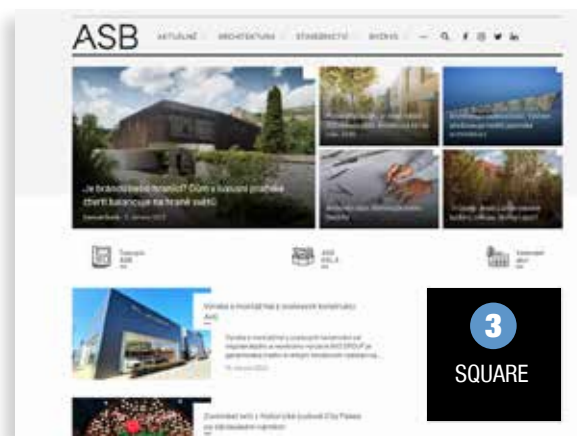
ASB

AKTUALNĚ ARCHITEKTURA STAVEBNICTVÍ BYDLENÍ

Je brandované brandované? Dům s luxusní pracemi čtvrtí balancuje na hraně světů

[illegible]

Vznikla s montáží hal z ocelových konstrukcí

Zvonkový svět z historické budovy City Palace

3

SQUARE